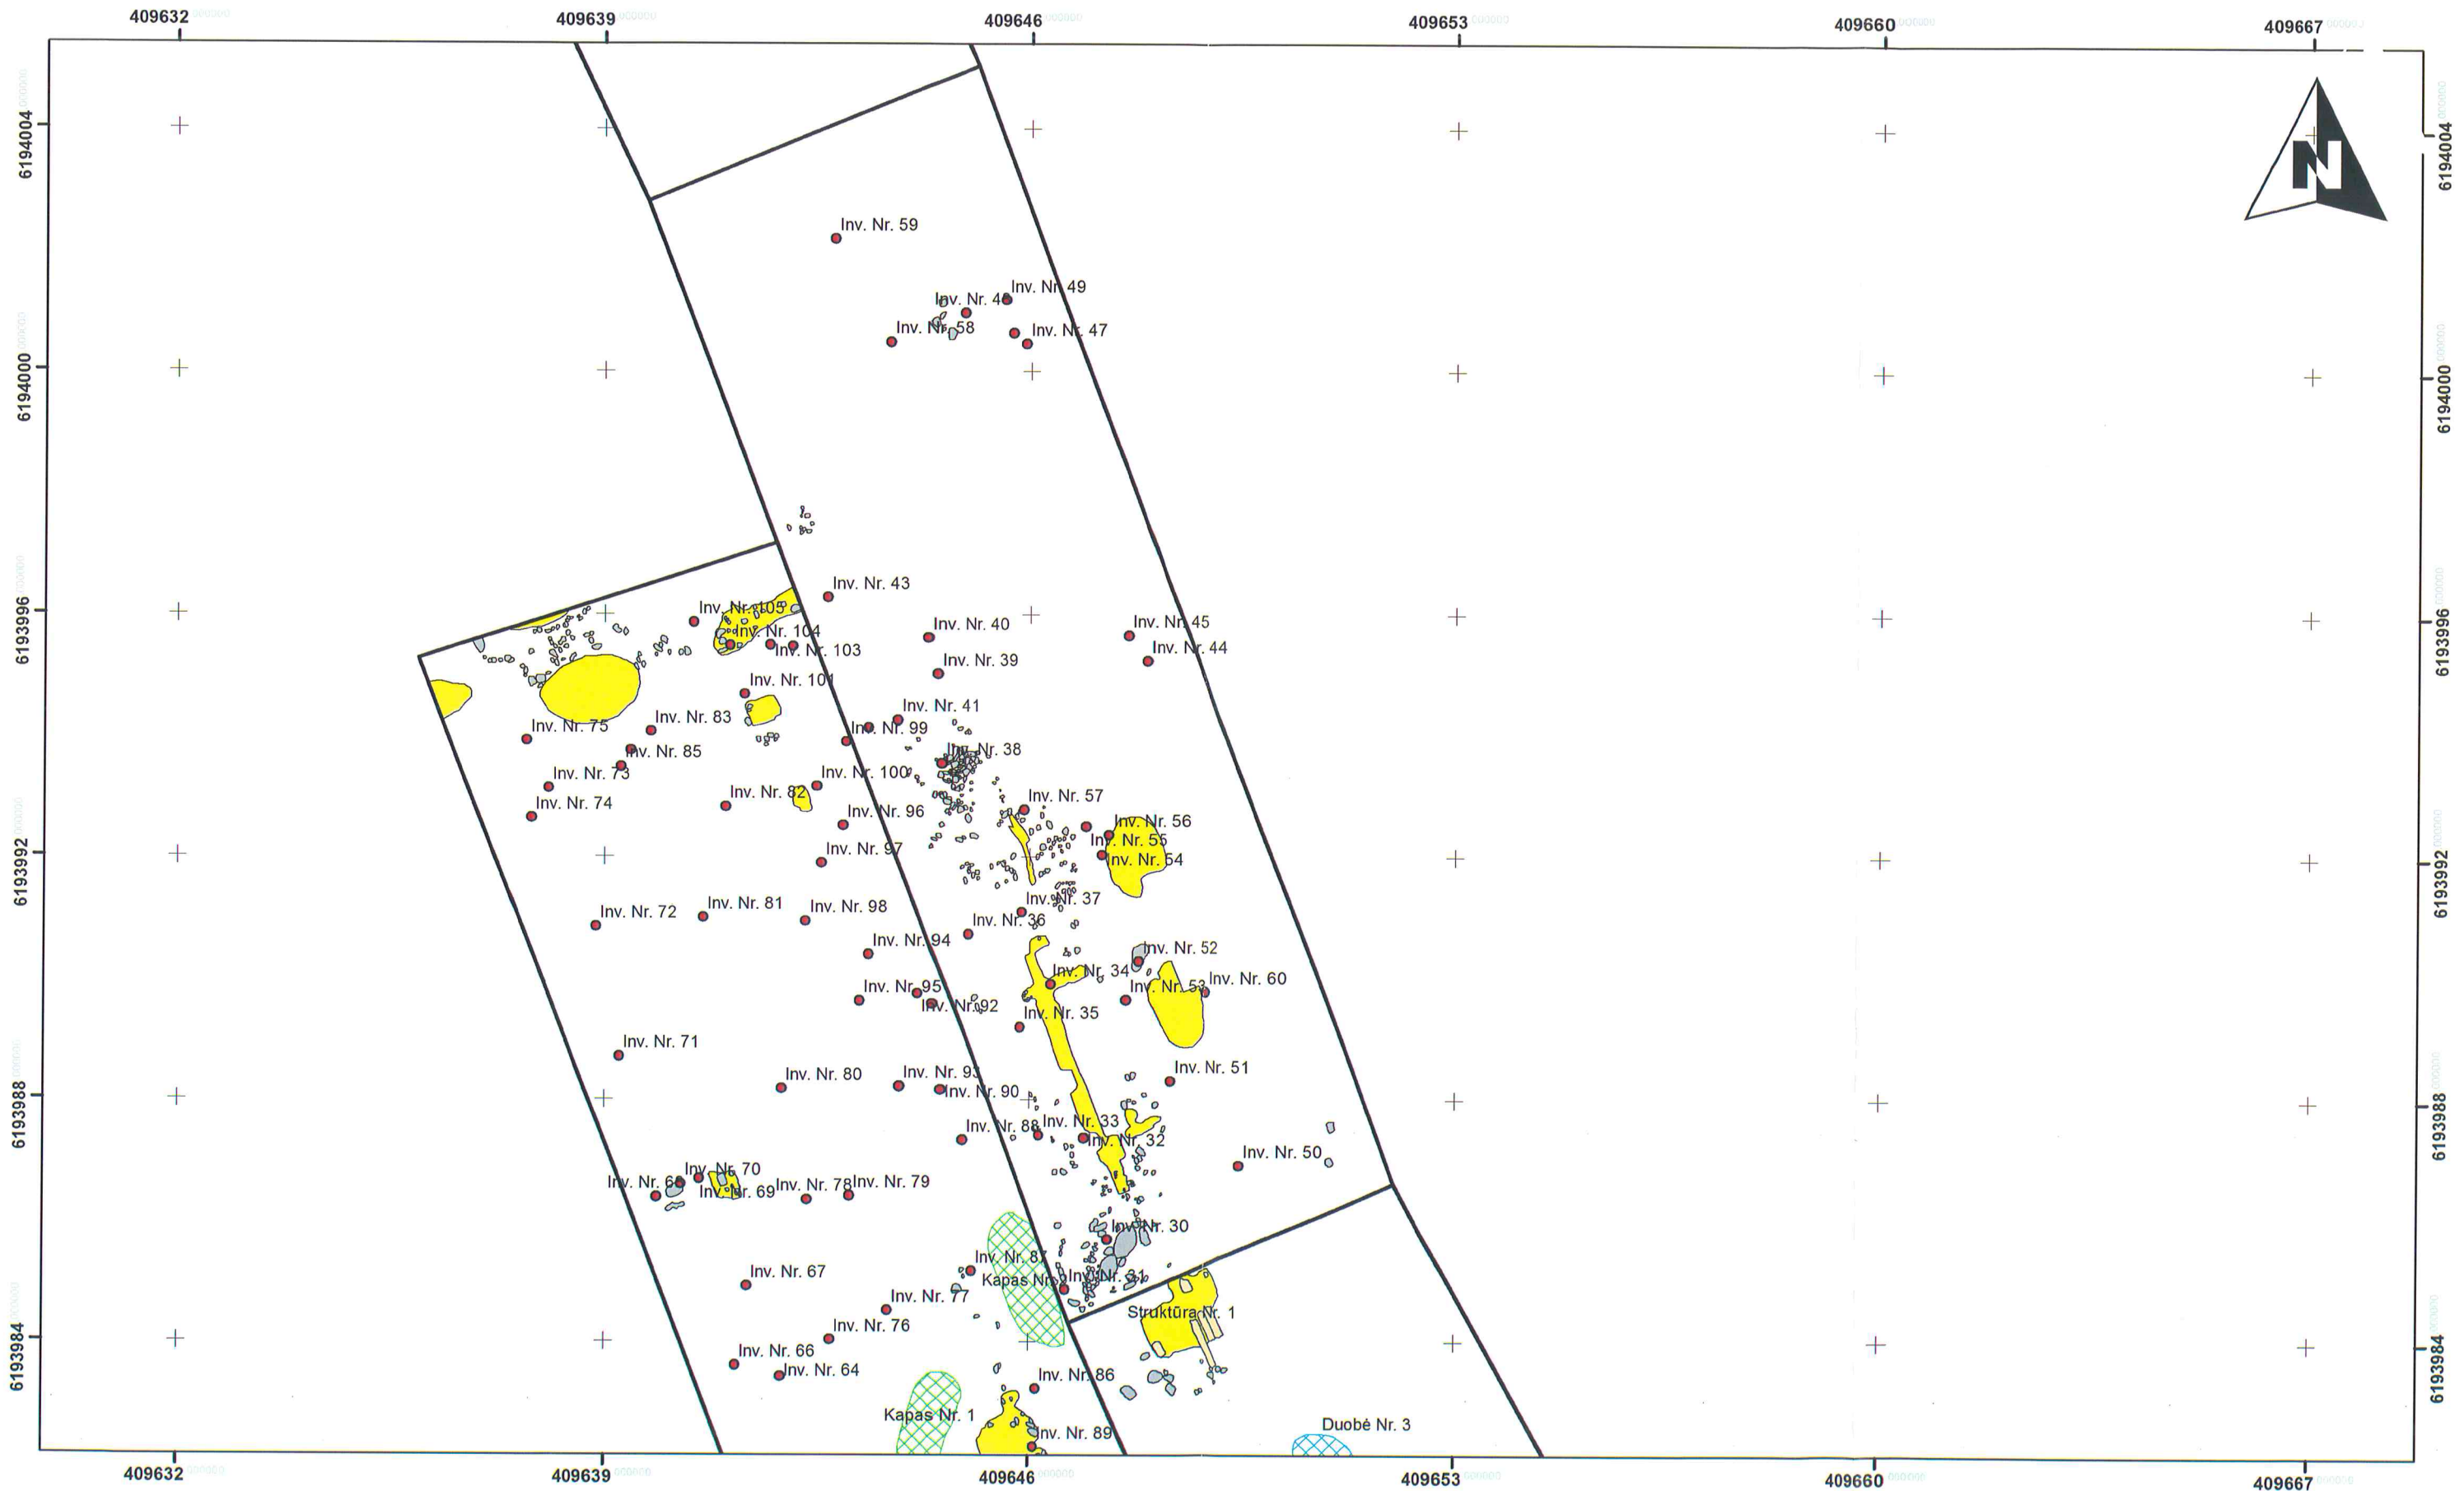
409632 409639 409646 409653 409660 409667

6194004
6194000
6193996
6193992
6193988
6193984

N

Inv. Nr. 59
Inv. Nr. 49
Inv. Nr. 48
Inv. Nr. 58
Inv. Nr. 47
Inv. Nr. 43
Inv. Nr. 105
Inv. Nr. 104
Inv. Nr. 103
Inv. Nr. 40
Inv. Nr. 45
Inv. Nr. 44
Inv. Nr. 39
Inv. Nr. 101
Inv. Nr. 41
Inv. Nr. 83
Inv. Nr. 99
Inv. Nr. 75
Inv. Nr. 85
Inv. Nr. 38
Inv. Nr. 73
Inv. Nr. 100
Inv. Nr. 82
Inv. Nr. 57
Inv. Nr. 74
Inv. Nr. 96
Inv. Nr. 56
Inv. Nr. 55
Inv. Nr. 54
Inv. Nr. 97
Inv. Nr. 37
Inv. Nr. 72
Inv. Nr. 81
Inv. Nr. 98
Inv. Nr. 36
Inv. Nr. 94
Inv. Nr. 52
Inv. Nr. 34
Inv. Nr. 60
Inv. Nr. 95
Inv. Nr. 53
Inv. Nr. 92
Inv. Nr. 35
Inv. Nr. 71
Inv. Nr. 51
Inv. Nr. 80
Inv. Nr. 93
Inv. Nr. 90
Inv. Nr. 88
Inv. Nr. 33
Inv. Nr. 32
Inv. Nr. 50
Inv. Nr. 70
Inv. Nr. 68
Inv. Nr. 69
Inv. Nr. 78
Inv. Nr. 79
Inv. Nr. 30
Inv. Nr. 87
Inv. Nr. 67
Kapas Nr. 2
Inv. Nr. 31
Inv. Nr. 77
Struktūra Nr. 1
Inv. Nr. 76
Inv. Nr. 66
Inv. Nr. 64
Inv. Nr. 86
Kapas Nr. 1
Duobė Nr. 3
Inv. Nr. 89

409632 409639 409646 409653 409660 409667